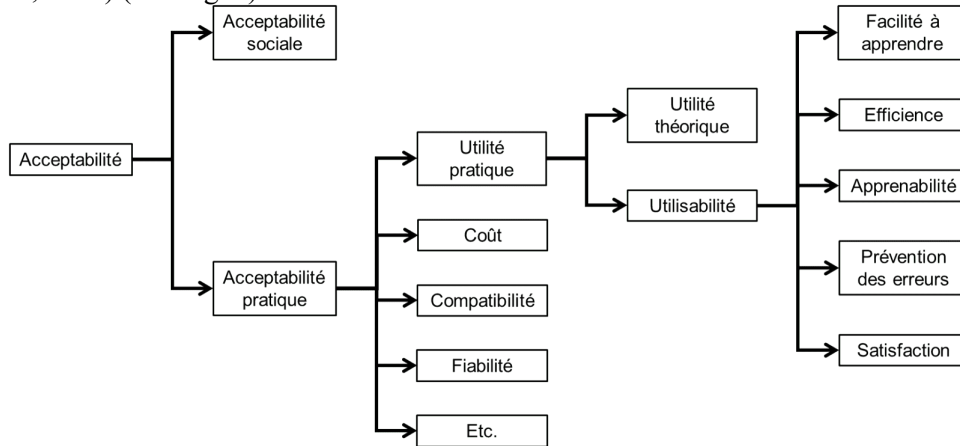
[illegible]

Acceptabilité

Acceptabilité sociale

Acceptabilité pratique

Utilité pratique

Coût

Compatibilité

Fiabilité

Etc.

Utilité théorique

Utilisabilité

Facilité à apprendre

Efficience

Apprenabilité

Prévention des erreurs

Satisfaction